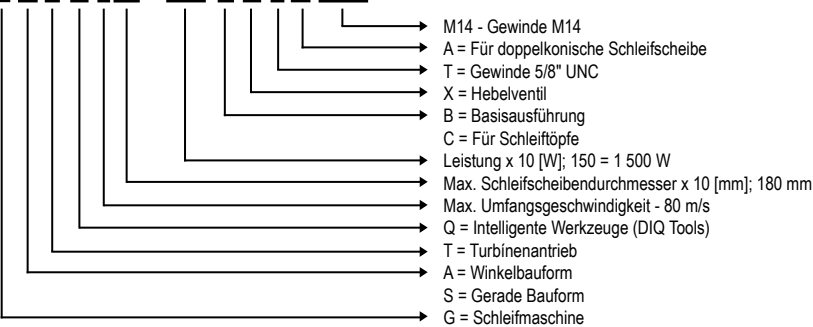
M14 - Gewinde M14
A = Für doppelkonische Schleifscheibe
T = Gewinde 5/8" UNC
X = Hebelventil
B = Basisausführung
C = Für Schleiftöpfe
Leistung x 10 [W]; 150 = 1 500 W
Max. Schleifscheibendurchmesser x 10 [mm]; 180 mm
Max. Umfangsgeschwindigkeit - 80 m/s
Q = Intelligente Werkzeuge (DIQ Tools)
T = Turbinenantrieb
A = Winkelbauform
S = Gerade Bauform
G = Schleifmaschine